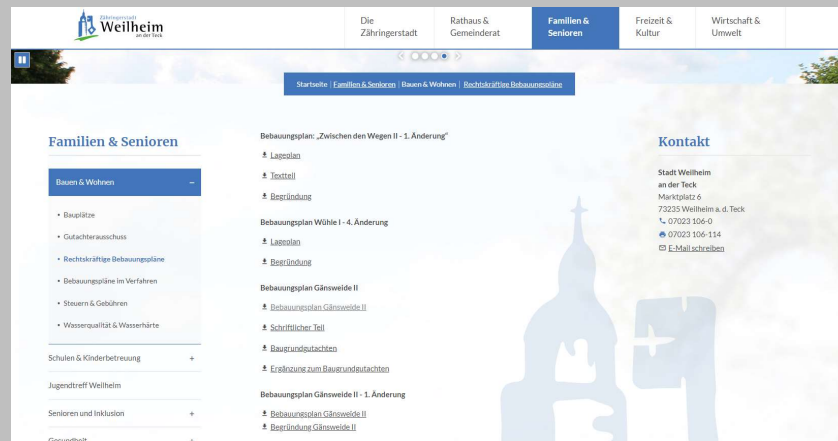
Zähringerstadt
Weilheim
an der Teck

Die Zähringerstadt
Rathaus & Gemeinderat
Familien & Senioren
Freizeit & Kultur
Wirtschaft & Umwelt

Startseite | Familien & Senioren | Bauen & Wohnen | Rechtskräftige Bebauungspläne

Familien & Senioren

Bauen & Wohnen –

• Bauplätze
• Gutachterausschuss
• Rechtskräftige Bebauungspläne
• Bebauungspläne im Verfahren
• Steuern & Gebühren
• Wasserqualität & Wasserhärte

Schulen & Kinderbetreuung +
Jugendtreff Weilheim
Senioren und Inklusion +
Gesundheit +

Bebauungsplan: „Zwischen den Wegen II - 1. Änderung"
Lageplan
Textteil
Begründung

Bebauungsplan Wühle I - 4. Änderung
Lageplan
Begründung

Bebauungsplan Gänsweide II
Bebauungsplan Gänsweide II
Schriftlicher Teil
Baugrundgutachten
Ergänzung zum Baugrundgutachten

Bebauungsplan Gänsweide II - 1. Änderung
Bebauungsplan Gänsweide II
Begründung Gänsweide II

Kontakt

Stadt Weilheim
an der Teck
Marktplatz 6
73235 Weilheim a. d. Teck
07023 106-0
07023 106-114
E-Mail schreiben